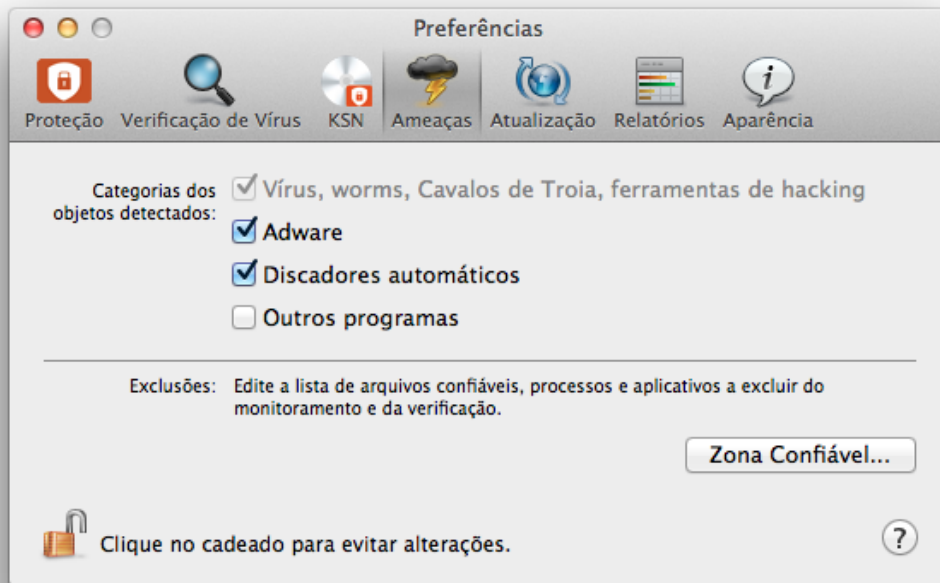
Preferências

Proteção Verificação de Vírus KSN Ameaças Atualização Relatórios Aparência

Categorias dos objetos detectados:
Vírus, worms, Cavalos de Troia, ferramentas de hacking
Adware
Discadores automáticos
Outros programas

Exclusões: Edite a lista de arquivos confiáveis, processos e aplicativos a excluir do monitoramento e da verificação.

Zona Confiável...

Clique no cadeado para evitar alterações.

?